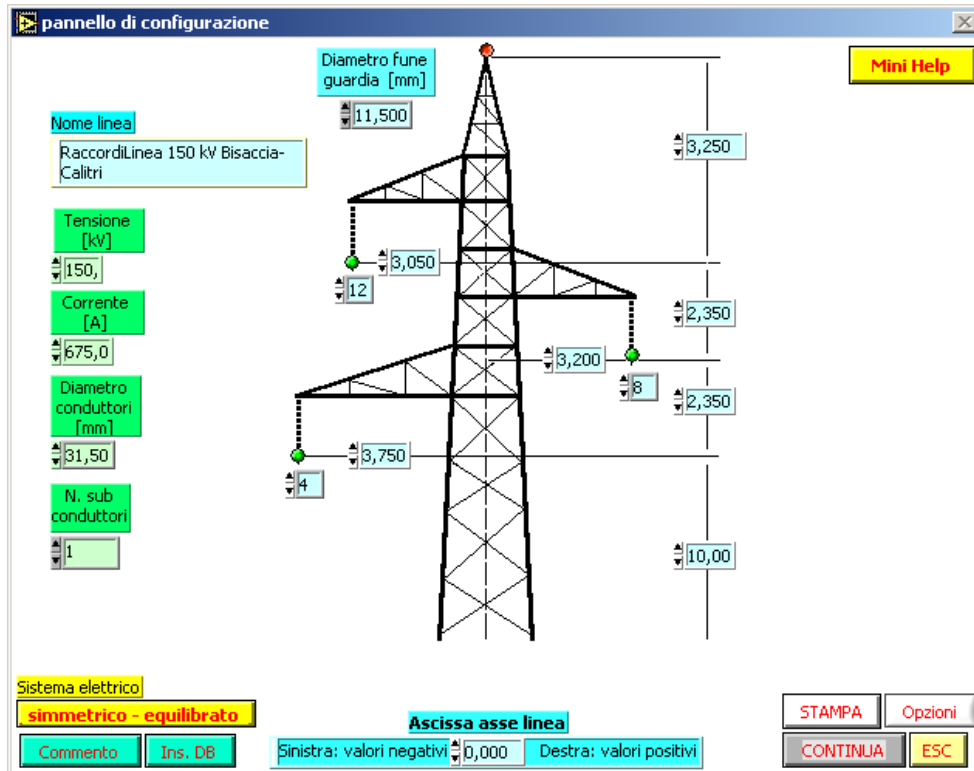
pannello di configurazione

Mini Help

Diametro fune guardia [mm]
11,500

Nome linea
RaccordiLinea 150 kV Bisaccia-Calitri

Tensione [kV]
150,

Corrente [A]
675,0

Diametro conduttori [mm]
31,50

N. sub conduttori
1

3,250
3,050
12
2,350
3,200
8
2,350
3,750
4
10,00

Sistema elettrico
simmetrico - equilibrato

Commento
Ins. DB

Ascissa asse linea
Sinistra: valori negativi 0,000 Destra: valori positivi

STAMPA
Opzioni
CONTINUA
ESC